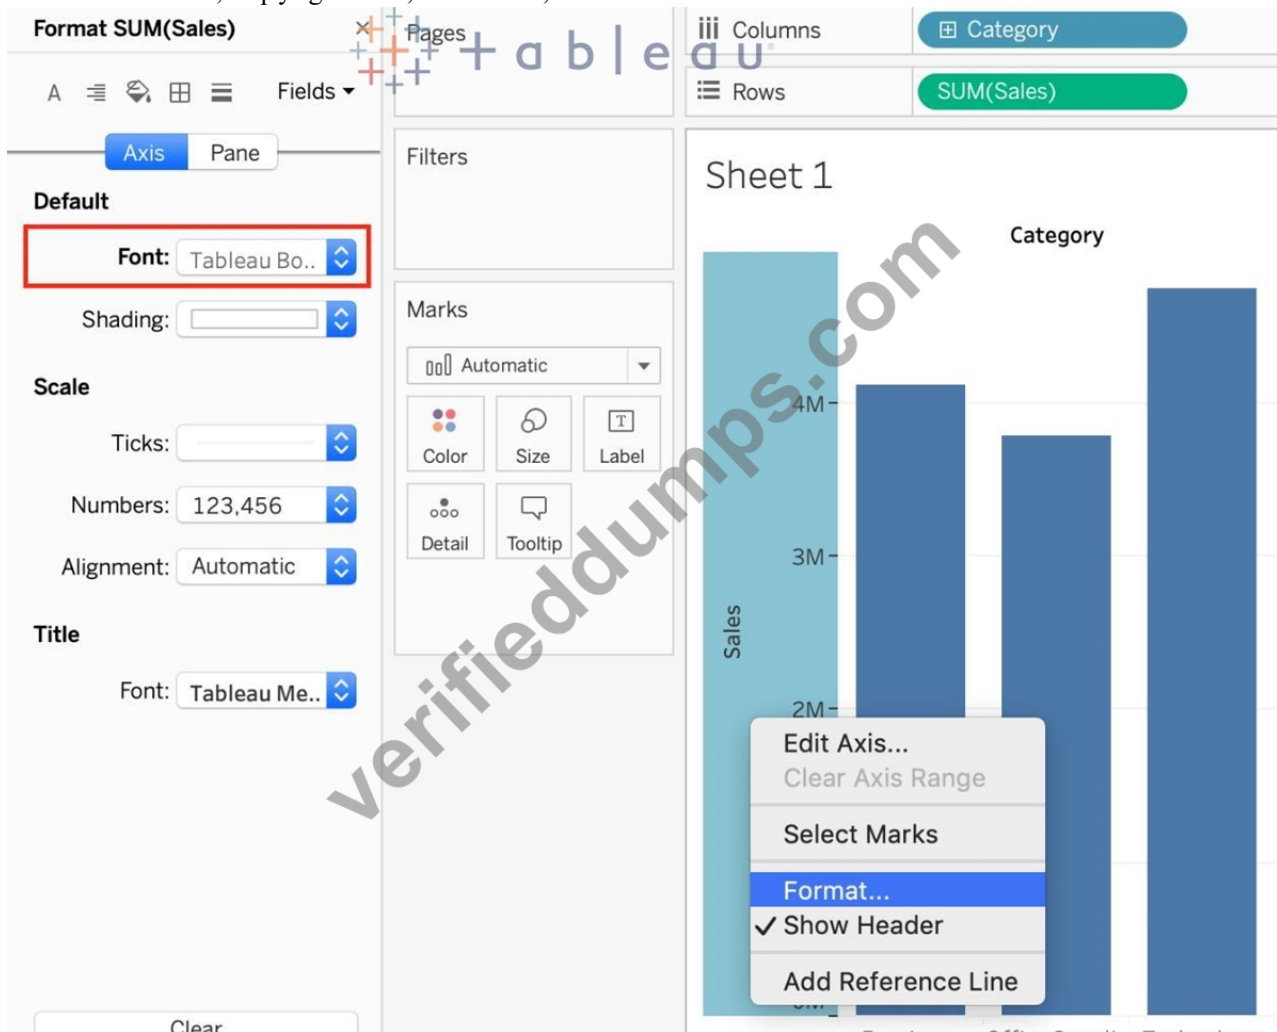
Format SUM(Sales)

A Fields ▾

Axis Pane

Default

Font: Tableau Bo..

Shading:

Scale

Ticks:

Numbers: 123,456

Alignment: Automatic

Title

Font: Tableau Me..

Clear

Pages

+ a b l e a u

Filters

Marks

Automatic

Color Size Label

Detail Tooltip

Columns Category

Rows SUM(Sales)

Sheet 1

Category

Sales

4M

3M

2M

Edit Axis...
Clear Axis Range

Select Marks

Format...
✓ Show Header

Add Reference Line

verifieddumps.com